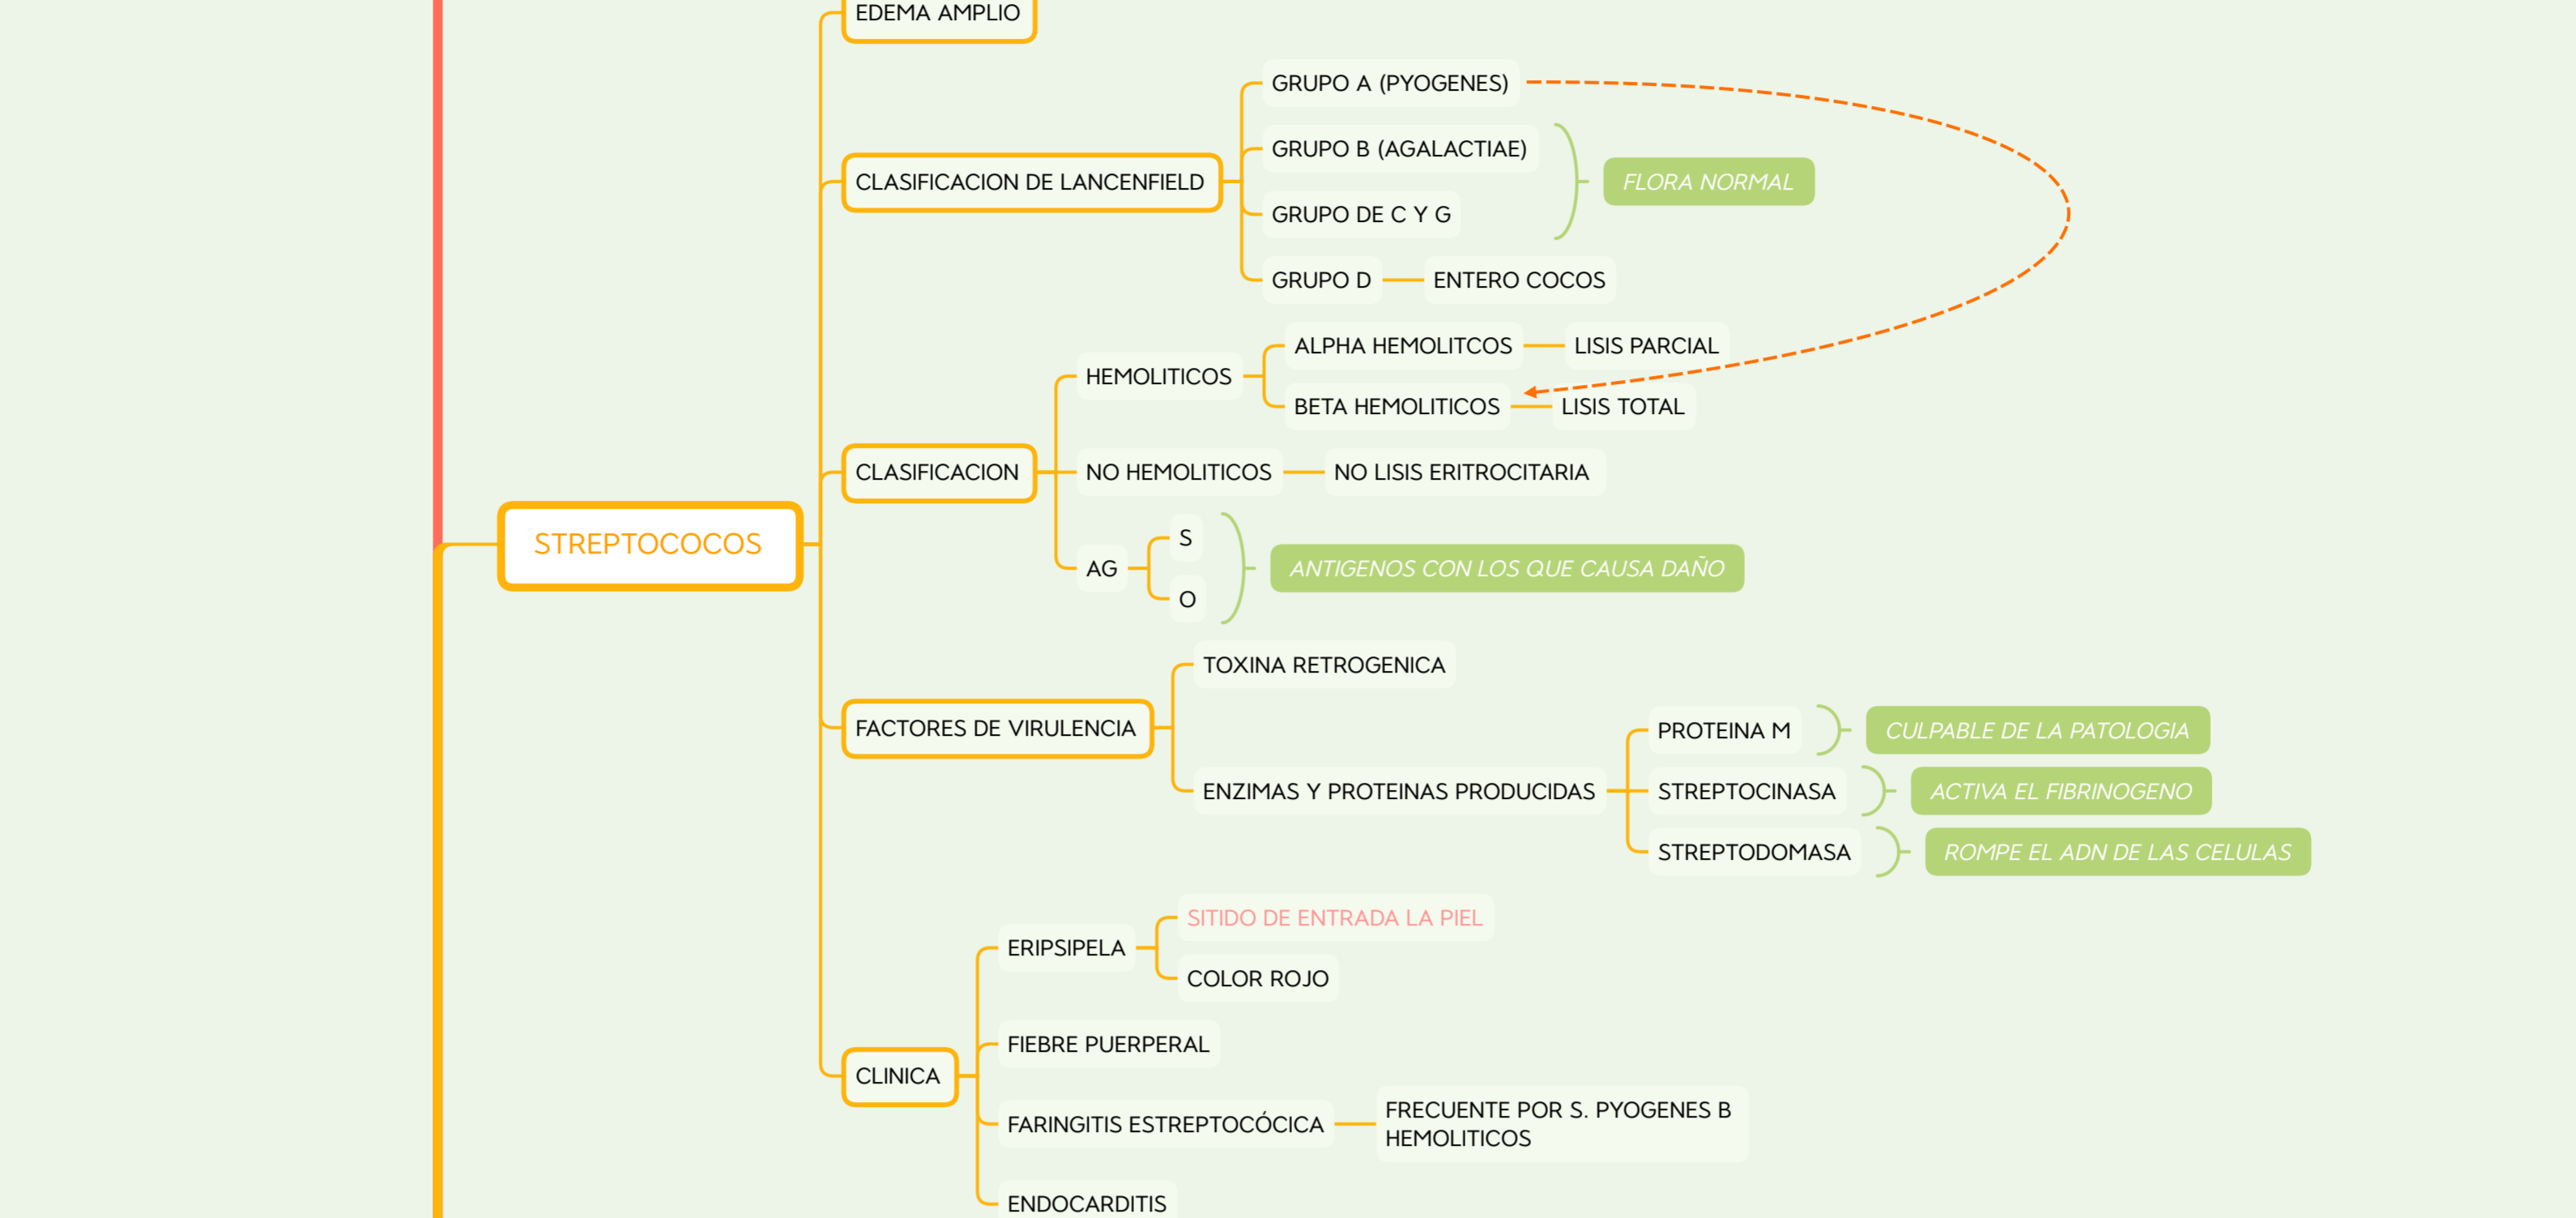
EDEMA AMPLIO

STREPTOCOCOS

CLASIFICACION DE LANCENFIELD
GRUPO A (PYOGENES)
GRUPO B (AGALACTIAE)
GRUPO DE C Y G
FLORA NORMAL
GRUPO D
ENTERO COCOS

CLASIFICACION
HEMOLITICOS
ALPHA HEMOLITCOS
LISIS PARCIAL
BETA HEMOLITICOS
LISIS TOTAL
NO HEMOLITICOS
NO LISIS ERITROCITARIA
AG
S
O
ANTIGENOS CON LOS QUE CAUSA DAÑO

FACTORES DE VIRULENCIA
TOXINA RETROGENICA
ENZIMAS Y PROTEINAS PRODUCIDAS
PROTEINA M
CULPABLE DE LA PATOLOGIA
STREPTOCINASA
ACTIVA EL FIBRINOGENO
STREPTODOMASA
ROMPE EL ADN DE LAS CELULAS

CLINICA
ERIPSIPELA
SITIDO DE ENTRADA LA PIEL
COLOR ROJO
FIEBRE PUERPERAL
FARINGITIS ESTREPTOCÓCICA
FRECUENTE POR S. PYOGENES B HEMOLITICOS
ENDOCARDITIS